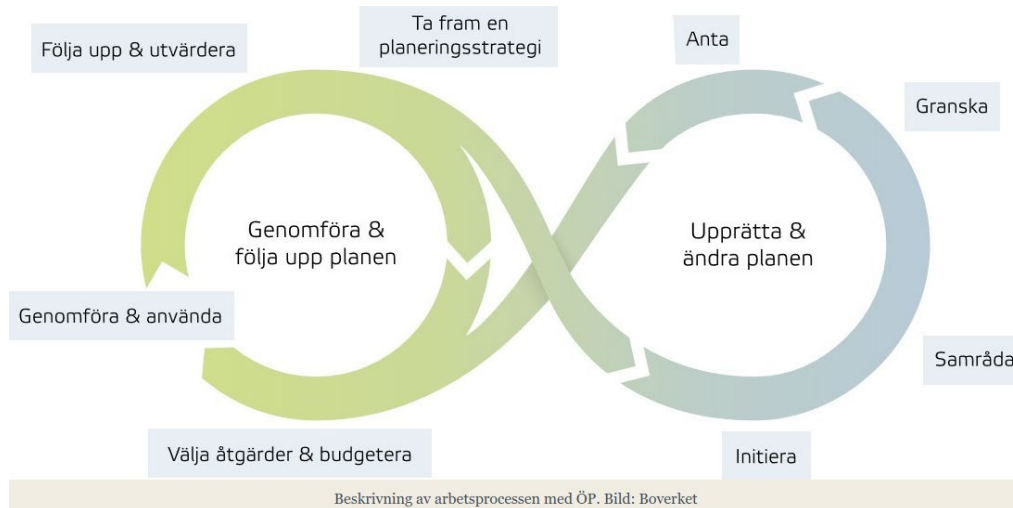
Följa upp & utvärdera

Ta fram en planeringsstrategi

Anta

Granska

Genomföra & följa upp planen

Upprätta & ändra planen

Genomföra & använda

Samråda

Välja åtgärder & budgetera

Initiera

Beskrivning av arbetsprocessen med ÖP. Bild: Boverket